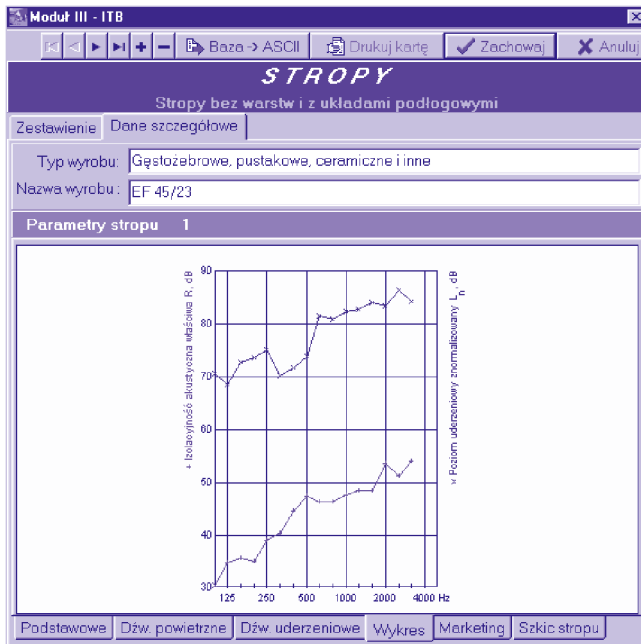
Moduł III - ITB

Baza -> ASCII Drukuj kartę Zachowaj Anuluj

STROPY

Stropy bez warstw i z układami podłogowymi

Zestawienie Dane szczegółowe

Typ wyrobu: Gęstożebrowe, pustakowe, ceramiczne i inne

Nazwa wyrobu: EF 45/23

Parametry stropu 1

+ Izolacyjność akustyczna właściwa R, dB

x Poziom uderzeniowy znormalizowany $L_n$, dB

90
80
70
60
50
40
30

125 250 500 1000 2000 4000 Hz

Podstawowe Dźw. powietrzne Dźw. uderzeniowe Wykres Marketing Szkic stropu